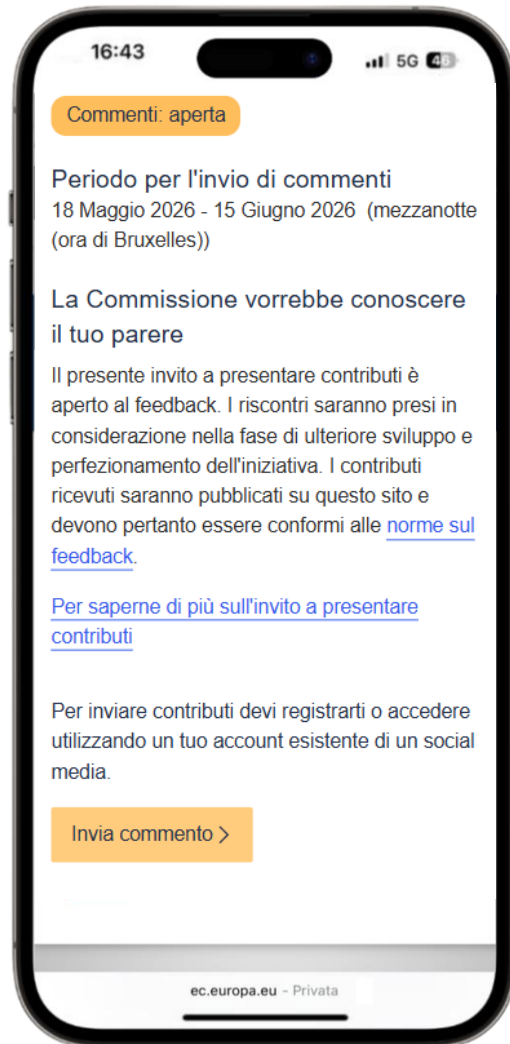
16:43

5G 48

Commenti: aperta

Periodo per l'invio di commenti
18 Maggio 2026 - 15 Giugno 2026 (mezzanotte (ora di Bruxelles))

La Commissione vorrebbe conoscere il tuo parere

Il presente invito a presentare contributi è aperto al feedback. I riscontri saranno presi in considerazione nella fase di ulteriore sviluppo e perfezionamento dell'iniziativa. I contributi ricevuti saranno pubblicati su questo sito e devono pertanto essere conformi alle norme sul feedback.

Per saperne di più sull'invito a presentare contributi

Per inviare contributi devi registrarti o accedere utilizzando un tuo account esistente di un social media.

Invia commento >

ec.europa.eu - Privata